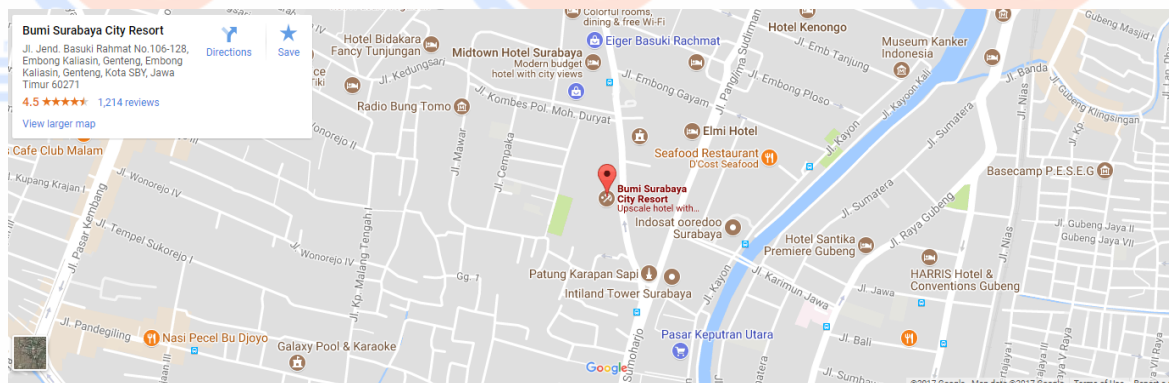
Bumi Surabaya City Resort
Jl. Jend. Basuki Rahmat No.106-128, Embong Kaliasin, Genteng, Embong Kaliasin, Genteng, Kota SBY, Jawa Timur 60271
4.5 ★★★★★ 1,214 reviews
View larger map
Directions
Save

Colorful rooms, dining & free Wi-Fi
Hotel Bidakara Fancy Tunjungan
Midtown Hotel Surabaya
Modern budget hotel with city views
Eiger Basuki Rachmat
Hotel Kenongo
Museum Kanker Indonesia
Jl. Kedungsari
Radio Bung Tomo
Jl. Kombes Pol. Moh. Duryat
Jl. Embong Gayam
Jl. Emb Tanjung
Jl. Embong Ploso
Jl. Panglima Sudirman
Jl. Kayoon Kali
Jl. Banda
Jl. Gubeng Klingsingan
Gubeng Kertajaya
Elmi Hotel
Seafood Restaurant
D'Cost Seafood
Jl. Kayon
Jl. Sumatera
Jl. Nias
Cafe Club Malam
Jl. Kupang Krajan I
Jl. Wonorejo IV
Jl. Wonorejo III
Jl. Wonorejo II
Jl. Mawar
Jl. Cempaka
Bumi Surabaya City Resort
Upscale hotel with...
Basecamp P.E.S.E.G
Indosat ooredoo Surabaya
Hotel Santika Premiere Gubeng
Jl. Raya Gubeng
Gubeng Jaya VII
Jl. Pasar Kembang
Jl. Tempel Sukorejo I
Jl. Wonorejo IV
Jl. Kp. Malang Tengah I
Gg. I
Patung Karapan Sapi
Intiland Tower Surabaya
HARRIS Hotel & Conventions Gubeng
Jl. Karimun Jawa
Jl. Jawa
Jl. Pandegiling
Nasi Pecel Bu Djoyo
Galaxy Pool & Karaoke
Jl. Sumoharjo
Pasar Keputran Utara
Jl. Bali
Jl. Raya
Google
©2017 Google Map data ©2017 Google Terms of Use